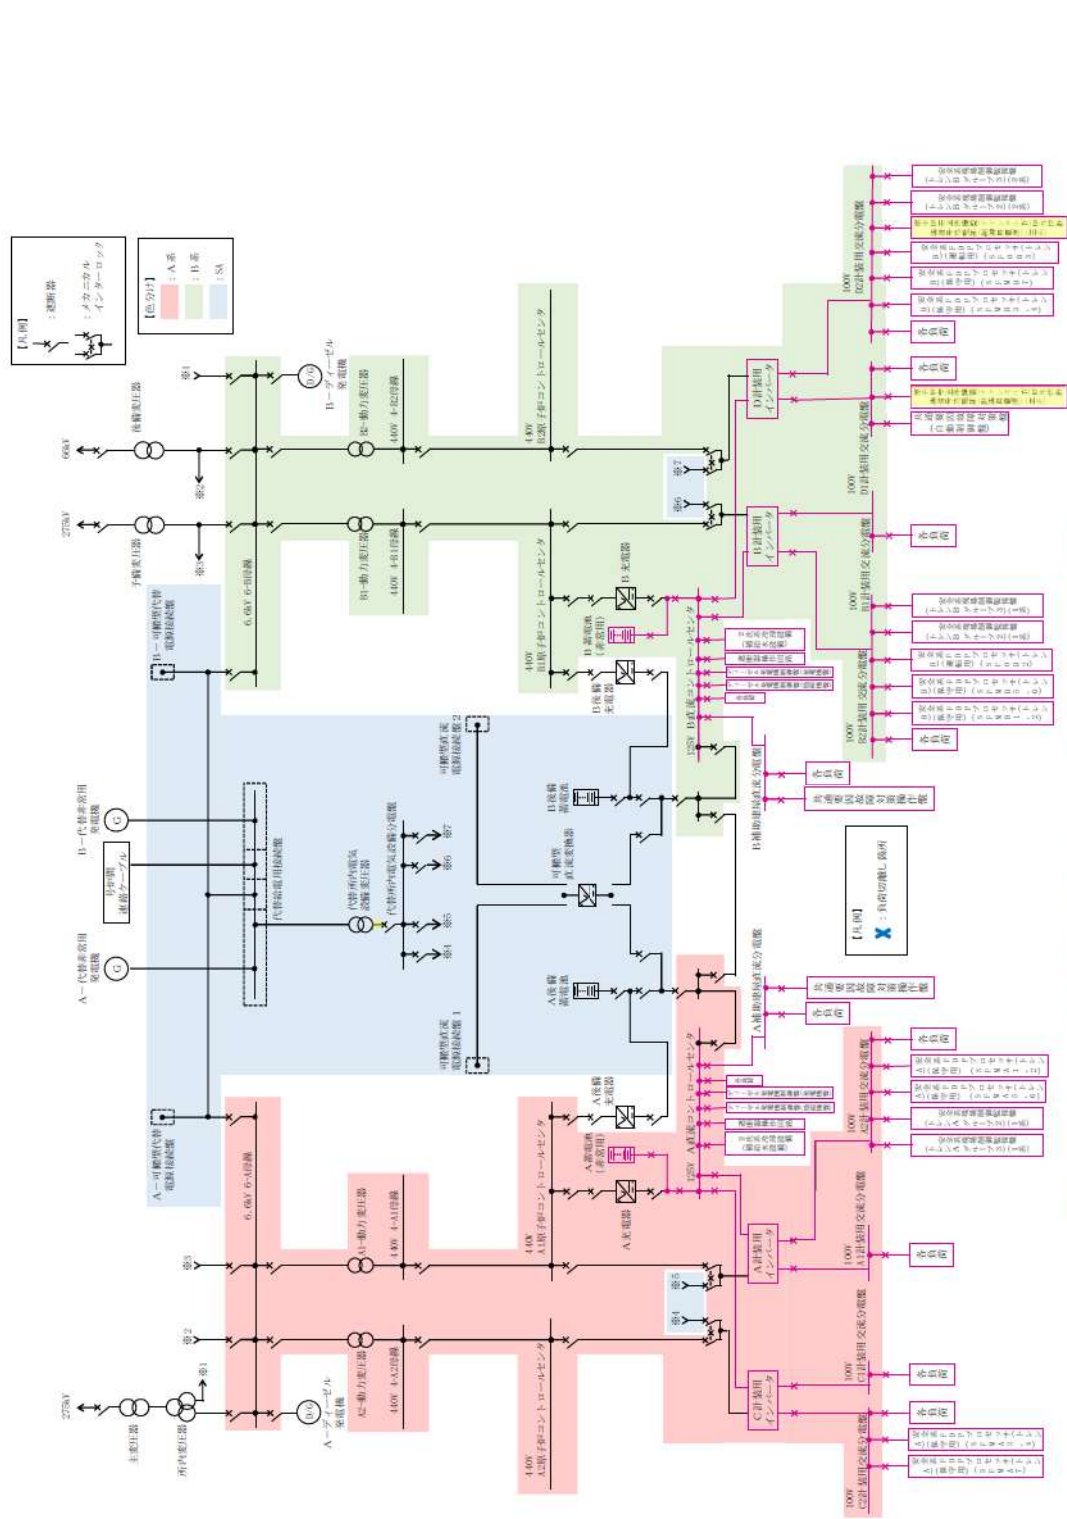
【凡例】
：遮断器
：メカニカルインターロック

【色分け】
：A系
：B系
：SA

66kV
275kV
275kV
後備変圧器
予備変圧器
主変圧器
所内変圧器
※1
※2
※3
※1
※2
※3
B－ディーゼル発電機
A－ディーゼル発電機
6.6kV 6-B母線
6.6kV 6-A母線
B2-動力変圧器
B1-動力変圧器
A1-動力変圧器
A2-動力変圧器
440V 4-B2母線
440V 4-B1母線
440V 4-A1母線
440V 4-A2母線
440V B2原子炉コントロールセンタ
440V B1原子炉コントロールセンタ
440V A1原子炉コントロールセンタ
440V A2原子炉コントロールセンタ
B－可搬型代替電源接続盤
A－可搬型代替電源接続盤
B－代替非常用発電機
A－代替非常用発電機
号炉間電源ケーブル
代替給電用接続盤
代替所内電気設備変圧器
代替所内電気設備分電盤
※4
※5
※6
※7
可搬型直流電源接続盤2
可搬型直流電源接続盤1
可搬型直流変換器
B後備蓄電池
A後備蓄電池
B後備充電器
A後備充電器
B蓄電池(非常用)
A蓄電池(非常用)
B充電器
A充電器
125V B直流コントロールセンタ
125V A直流コントロールセンタ
B補助建屋直流分電盤
A補助建屋直流分電盤
B計装用インバータ
D計装用インバータ
A計装用インバータ
C計装用インバータ
※6
※7
※5
※4
100V B1計装用交流分電盤
100V B2計装用交流分電盤
100V D1計装用交流分電盤
100V D2計装用交流分電盤
100V A1計装用交流分電盤
100V A2計装用交流分電盤
100V C1計装用交流分電盤
100V C2計装用交流分電盤
各負荷
共通要因故障対策操作盤
【凡例】
X：負荷切離し箇所
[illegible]